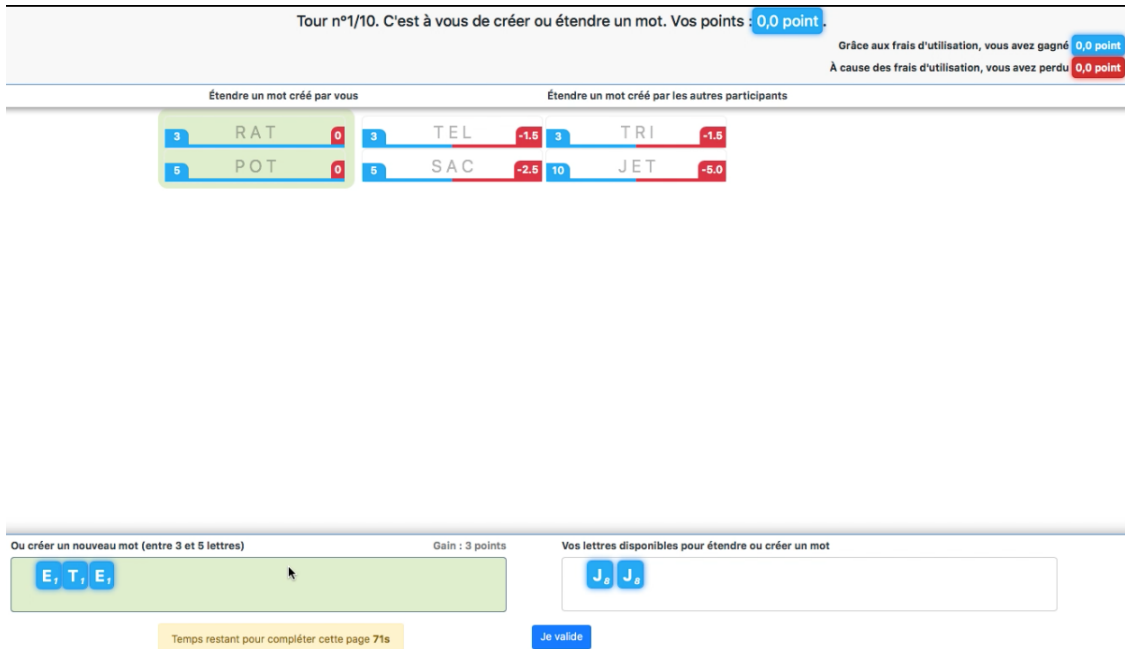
Tour nº1/10. C'est à vous de créer ou étendre un mot. Vos points : 0,0 point.

Grâce aux frais d'utilisation, vous avez gagné 0,0 point

À cause des frais d'utilisation, vous avez perdu 0,0 point

Étendre un mot créé par vous

Étendre un mot créé par les autres participants

3 RAT 0

5 POT 0

3 TEL -1.5

5 SAC -2.5

3 TRI -1.5

10 JET -5.0

Ou créer un nouveau mot (entre 3 et 5 lettres)

Gain : 3 points

$E_1$ $T_1$ $E_1$

Vos lettres disponibles pour étendre ou créer un mot

$J_8$ $J_8$

Temps restant pour compléter cette page 71s

Je valide